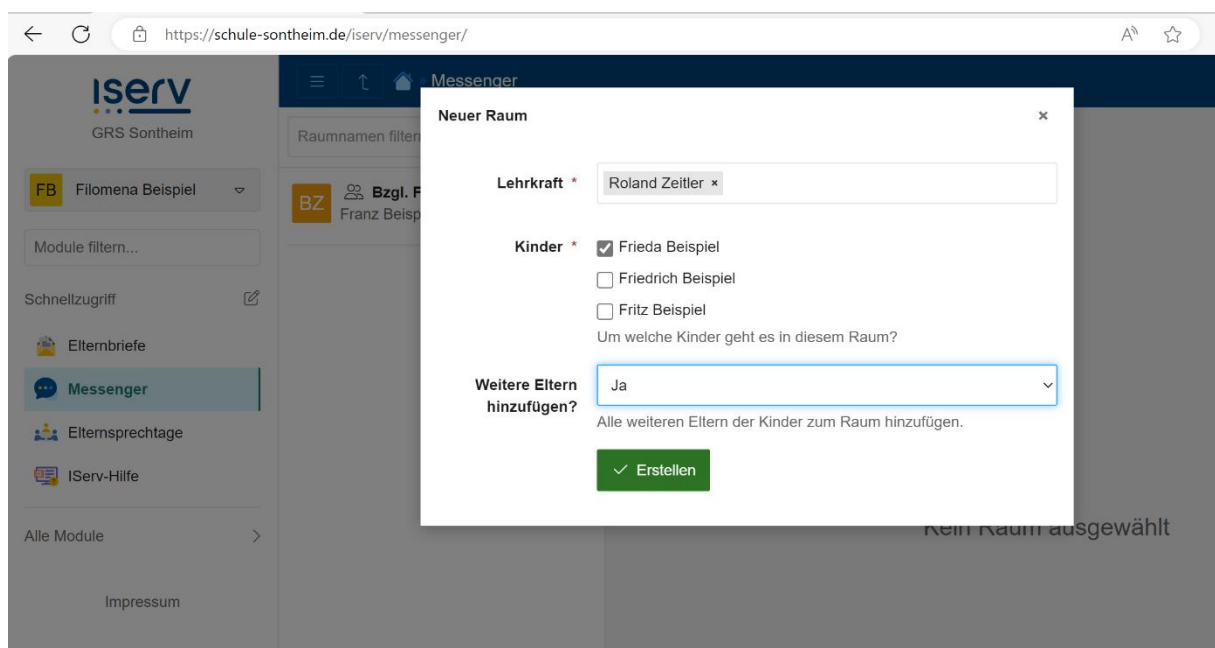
https://schule-sontheim.de/iserv/messenger/

iserv
GRS Sontheim

FB Filomena Beispiel

Module filtern...

Schnellzugriff

Elternbriefe

Messenger

Elternsprechtage

IServ-Hilfe

Alle Module

Impressum

Messenger

Raumnamen filter

BZ Bzgl. F
Franz Beisp

Neuer Raum ×

Lehrkraft * Roland Zeitler ×

Kinder * Frieda Beispiel
Friedrich Beispiel
Fritz Beispiel
Um welche Kinder geht es in diesem Raum?

Weitere Eltern hinzufügen? Ja
Alle weiteren Eltern der Kinder zum Raum hinzufügen.

Erstellen

Kein Raum ausgewählt